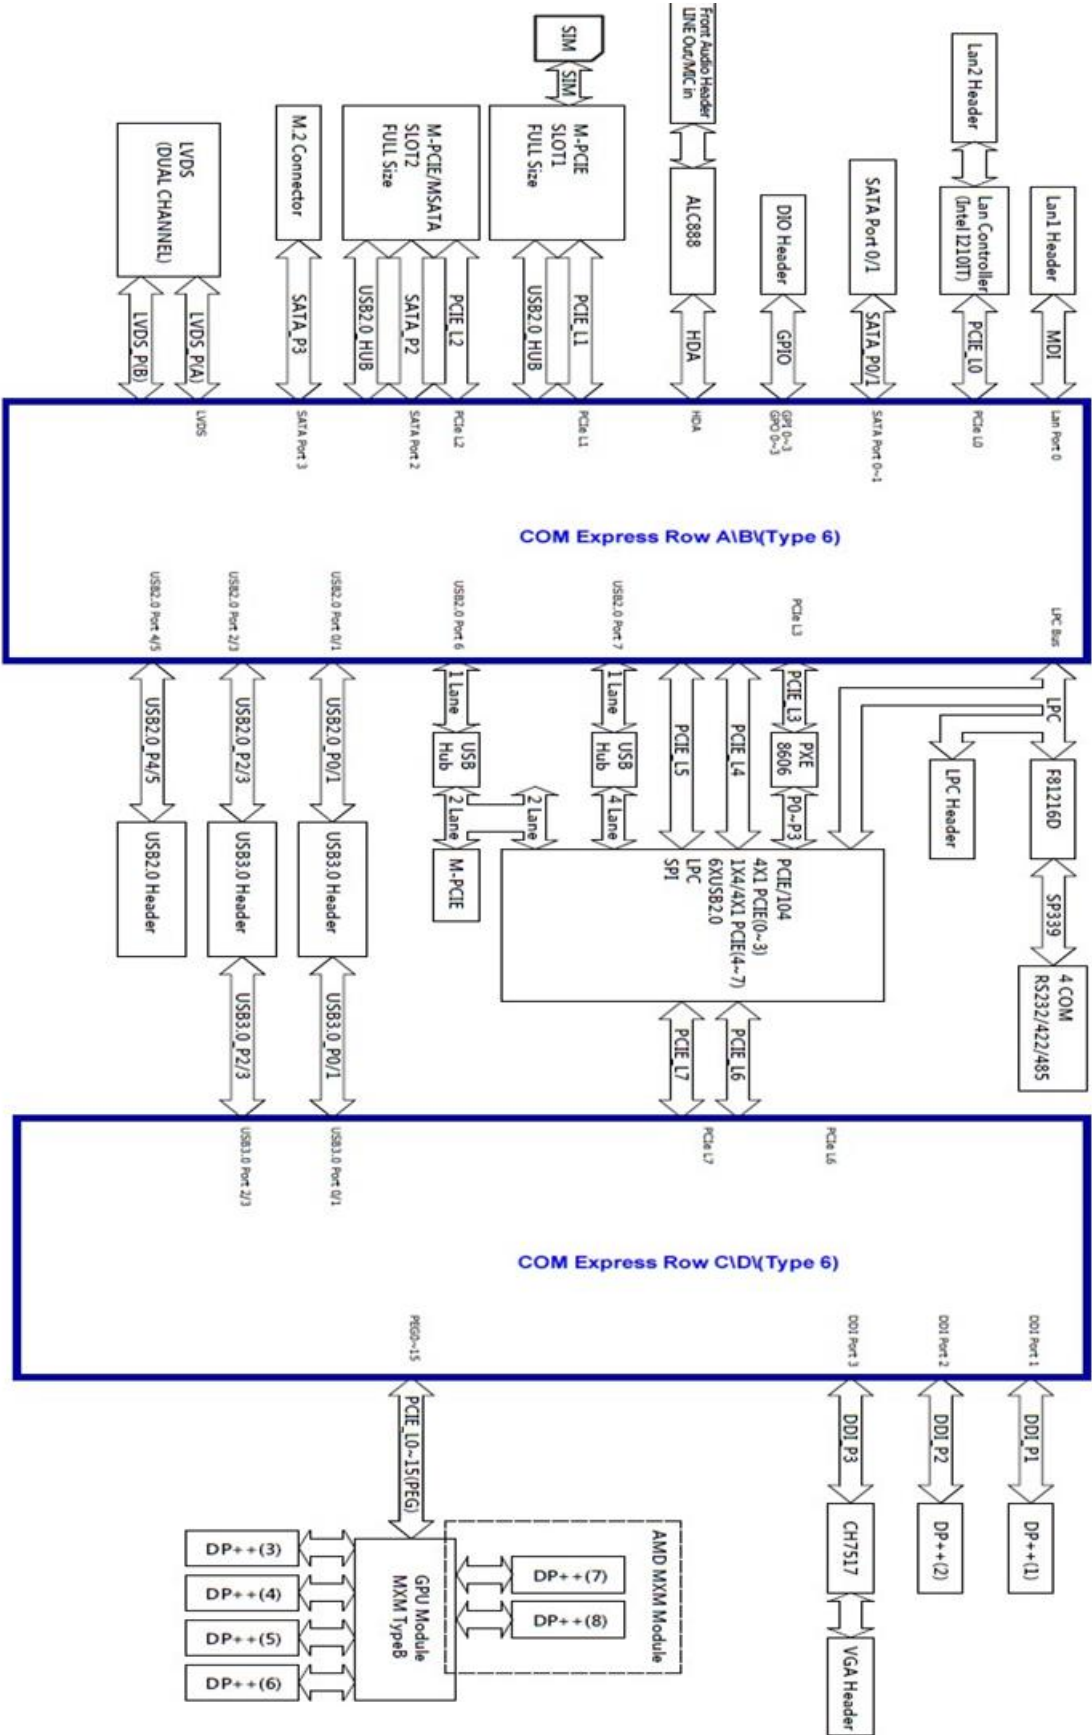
LVDS (DUAL CHANNEL)
LVDS_P(B)
LVDS_P(A)
M.2 Connector
SATA_P3
M-PCIE/MSATA SLOT2 FULL Size
USB2.0_HUB
SATA_P2
PCIE_L2
SIM
SIM
M-PCIE SLOT1 FULL Size
USB2.0_HUB
PCIE_L1
Front Audio Header LINE Out/MIC in
ALC888
HDA
DIO Header
GPIO
SATA Port 0/1
SATA_P0/1
Lan2 Header
Lan Controller (Intel I210IT)
PCIE_L0
Lan1 Header
MDI

LVDS
SATA Port 3
SATA Port 2
PCIe L2
PCIe L1
HDA
GPI 0~3 GPO 0~3
SATA Port 0~1
PCIe L0
Lan Port 0

COM Express Row A\B\(Type 6)

USB2.0 Port 4/5
USB2.0 Port 2/3
USB2.0 Port 0/1
USB2.0 Port 6
USB2.0 Port 7
PCIe L3
LPC Bus

USB2.0_P4/5
USB2.0 Header
USB2.0_P2/3
USB3.0 Header
USB2.0_P0/1
USB3.0 Header
1 Lane
USB Hub
2 Lane
2 Lane
M-PCIE
1 Lane
USB Hub
4 Lane
PCIE_L5
PCIE_L4
PCIE_L3
PXE 8606
P0~P3
PCIE/104
4X1 PCIE(0~3)
1X4/4X1 PCIE(4~7)
6XUSB2.0
LPC
SPI
LPC
LPC Header
F81216D
SP339
4 COM RS232/422/485
USB3.0_P2/3
USB3.0_P0/1
PCIE_L7
PCIE_L6

USB3.0 Port 2/3
USB3.0 Port 0/1
PCIe L7
PCIe L6

COM Express Row C\D\(Type 6)

PEG0~15
DDI Port 3
DDI Port 2
DDI Port 1

PCIE_L0~15(PEG)
DDI_P3
DDI_P2
DDI_P1
CH7517
DP++(2)
DP++(1)
VGA Header
DP++(3)
DP++(4)
DP++(5)
DP++(6)
GPU Module MXM TypeB
AMD MXM Module
DP++(7)
DP++(8)